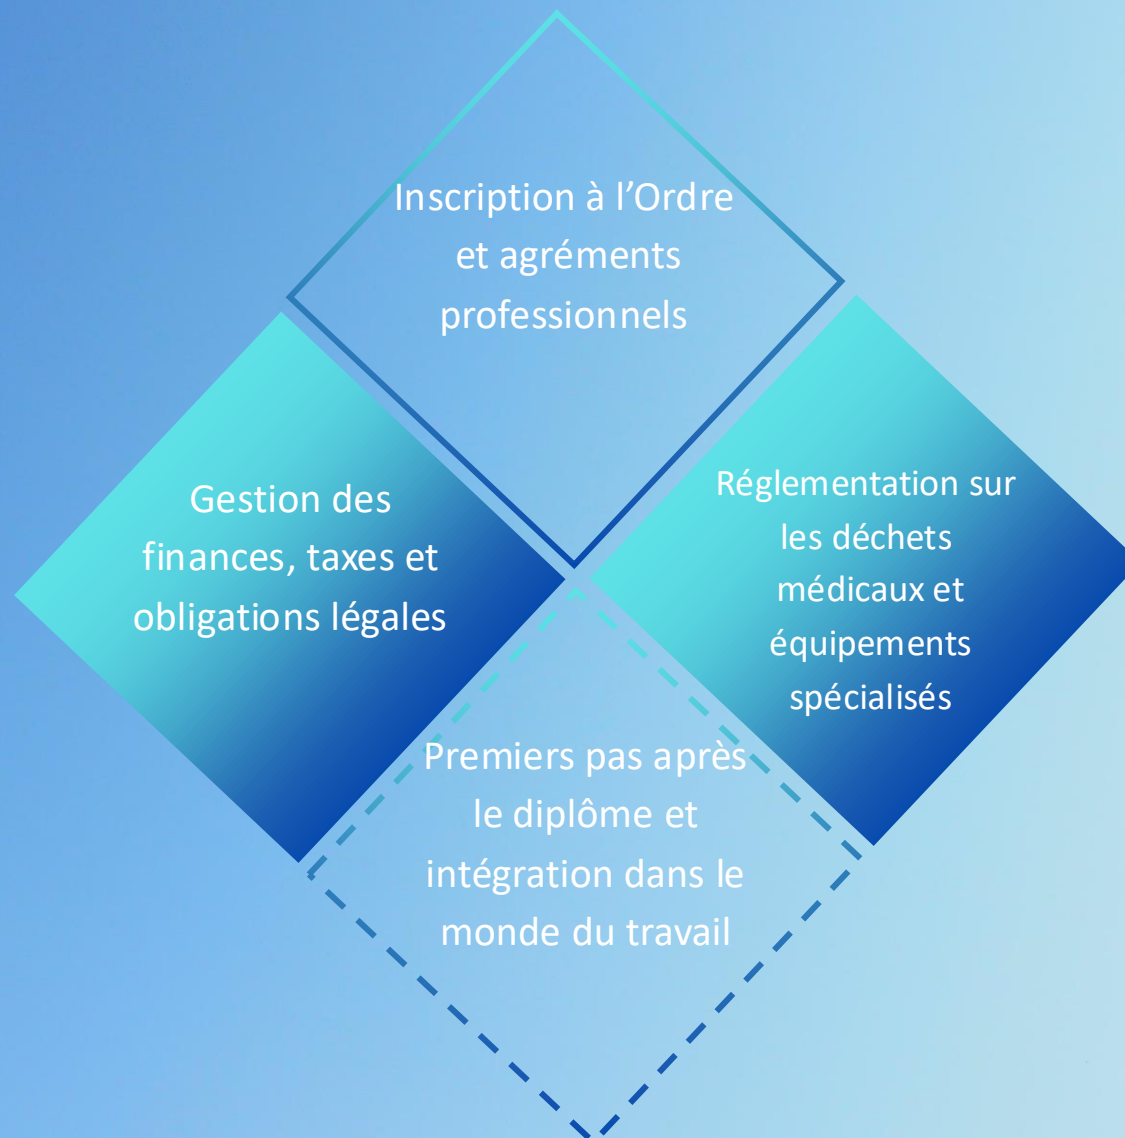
Inscription à l’Ordre et agréments professionnels

Gestion des finances, taxes et obligations légales

Réglementation sur les déchets médicaux et équipements spécialisés

Premiers pas après le diplôme et intégration dans le monde du travail